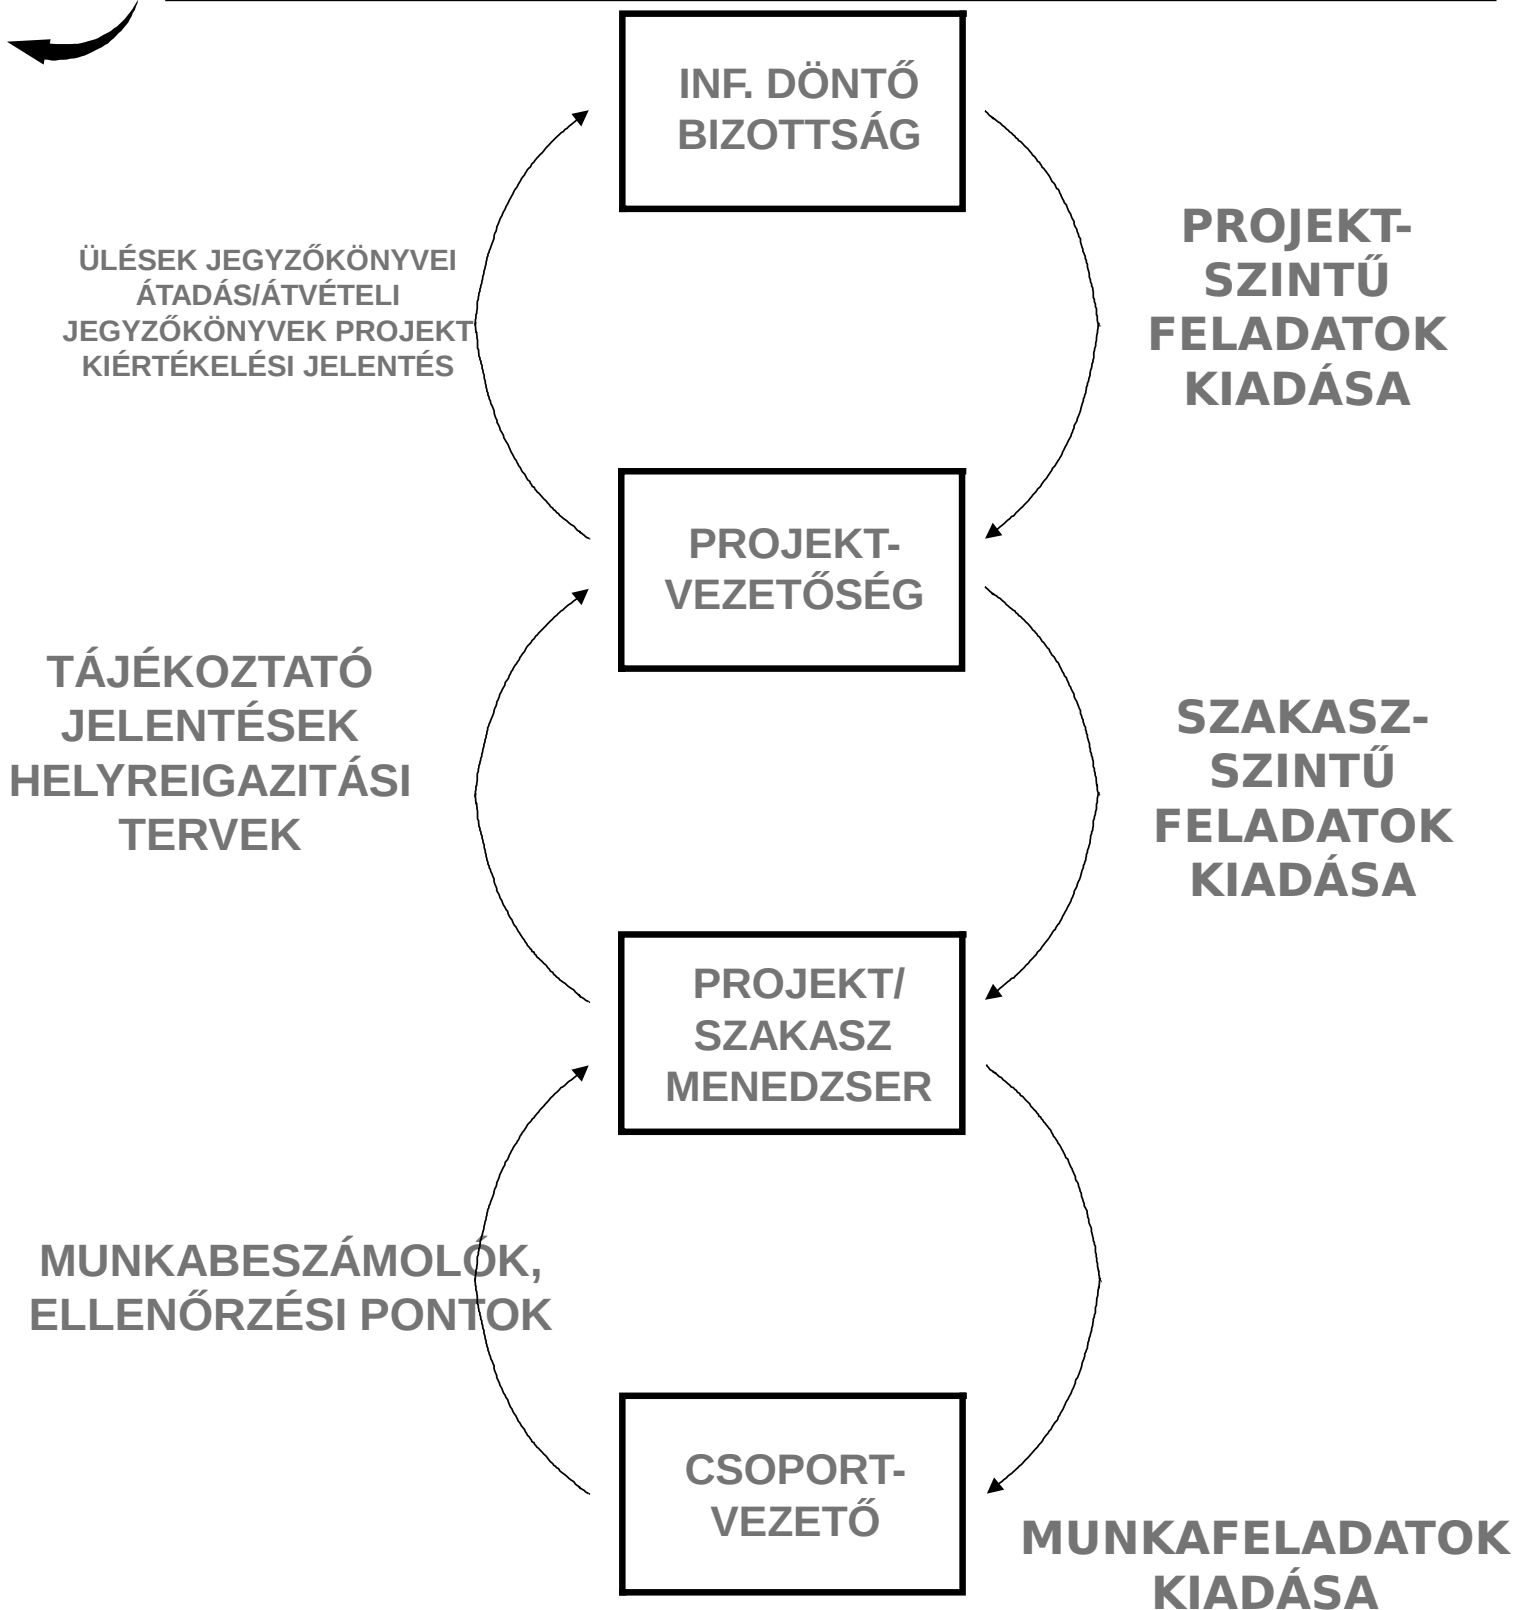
INF. DÖNTŐ BIZOTTSÁG

ÜLÉSEK JEGYZŐKÖNYVEI ÁTADÁS/ÁTVÉTELI JEGYZŐKÖNYVEK PROJEKT KIÉRTÉKELÉSI JELENTÉS

PROJEKT-SZINTŰ FELADATOK KIADÁSA

PROJEKT-VEZETŐSÉG

TÁJÉKOZTATÓ JELENTÉSEK HELYREIGAZITÁSI TERVEK

SZAKASZ-SZINTŰ FELADATOK KIADÁSA

PROJEKT/ SZAKASZ MENEDZSER

MUNKABESZÁMOLÓK, ELLENŐRZÉSI PONTOK

CSOPORT-VEZETŐ

MUNKAFELADATOK KIADÁSA